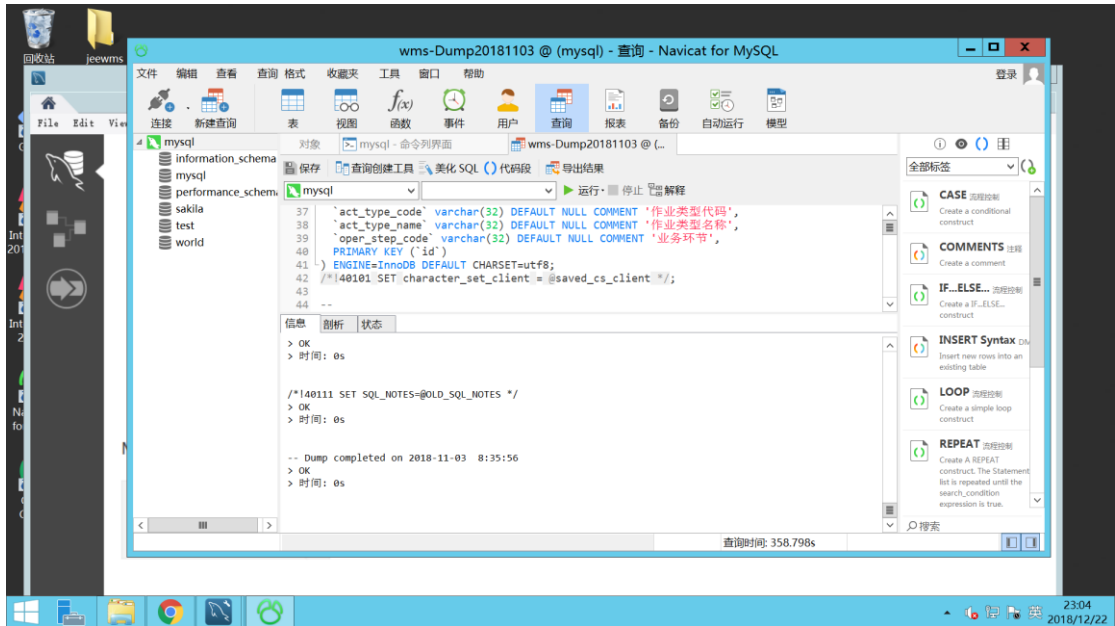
回收站
jeewms

wms-Dump20181103 @ (mysql) - 查询 - Navicat for MySQL

文件 编辑 查看 查询 格式 收藏夹 工具 窗口 帮助
登录

连接 新建查询 表 视图 函数 事件 用户 查询 报表 备份 自动运行 模型

File Edit View

mysql
information_schema
mysql
performance_schema
sakila
test
world

对象 mysql - 命令列界面 wms-Dump20181103 @ (...

保存 查询创建工具 美化 SQL ( ) 代码段 导出结果

mysql
运行 · 停止 解释

37 `act_type_code` varchar(32) DEFAULT NULL COMMENT '作业类型代码',
38 `act_type_name` varchar(32) DEFAULT NULL COMMENT '作业类型名称',
39 `oper_step_code` varchar(32) DEFAULT NULL COMMENT '业务环节',
40 PRIMARY KEY (`id`)
41 ) ENGINE=InnoDB DEFAULT CHARSET=utf8;
42 /*!40101 SET character_set_client = @saved_cs_client */;
43
44 --

信息 剖析 状态

> OK
> 时间: 0s

/*!40111 SET SQL_NOTES=@OLD_SQL_NOTES */
> OK
> 时间: 0s

-- Dump completed on 2018-11-03 8:35:56
> OK
> 时间: 0s

查询时间: 358.798s

全部标签

CASE 流程控制
Create a conditional construct

COMMENTS 注释
Create a comment

IF...ELSE... 流程控制
Create a IF...ELSE... construct

INSERT Syntax DM
Insert new rows into an existing table

LOOP 流程控制
Create a simple loop construct

REPEAT 流程控制
Create A REPEAT construct. The Statement list is repeated until the search_condition expression is true.

搜索

23:04
2018/12/22